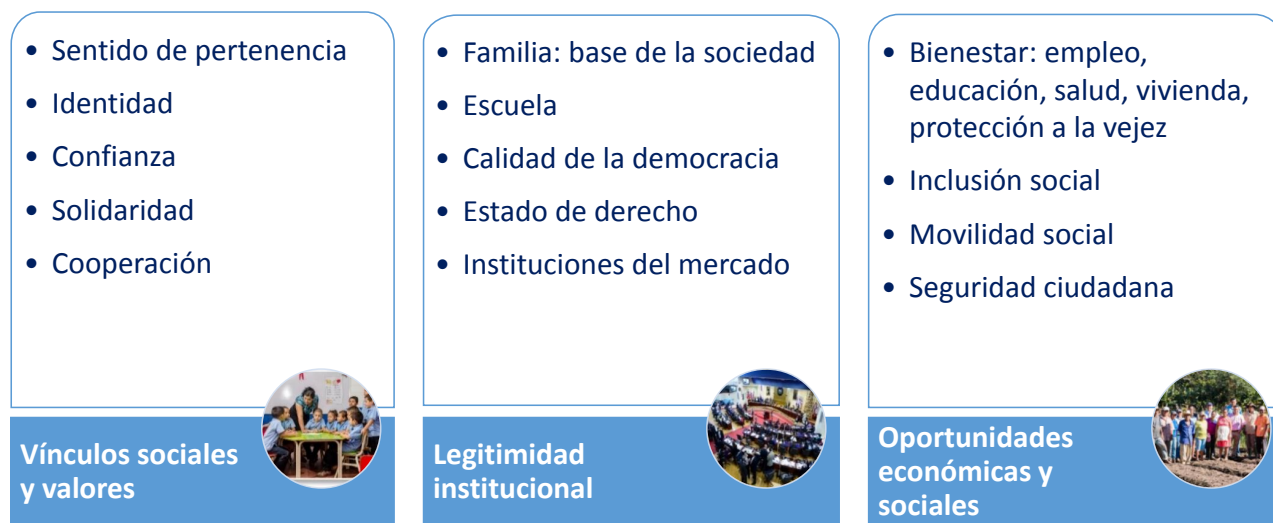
• Sentido de pertenencia
• Identidad
• Confianza
• Solidaridad
• Cooperación

Vínculos sociales y valores

• Familia: base de la sociedad
• Escuela
• Calidad de la democracia
• Estado de derecho
• Instituciones del mercado

Legitimidad institucional

• Bienestar: empleo, educación, salud, vivienda, protección a la vejez
• Inclusión social
• Movilidad social
• Seguridad ciudadana

Oportunidades económicas y sociales